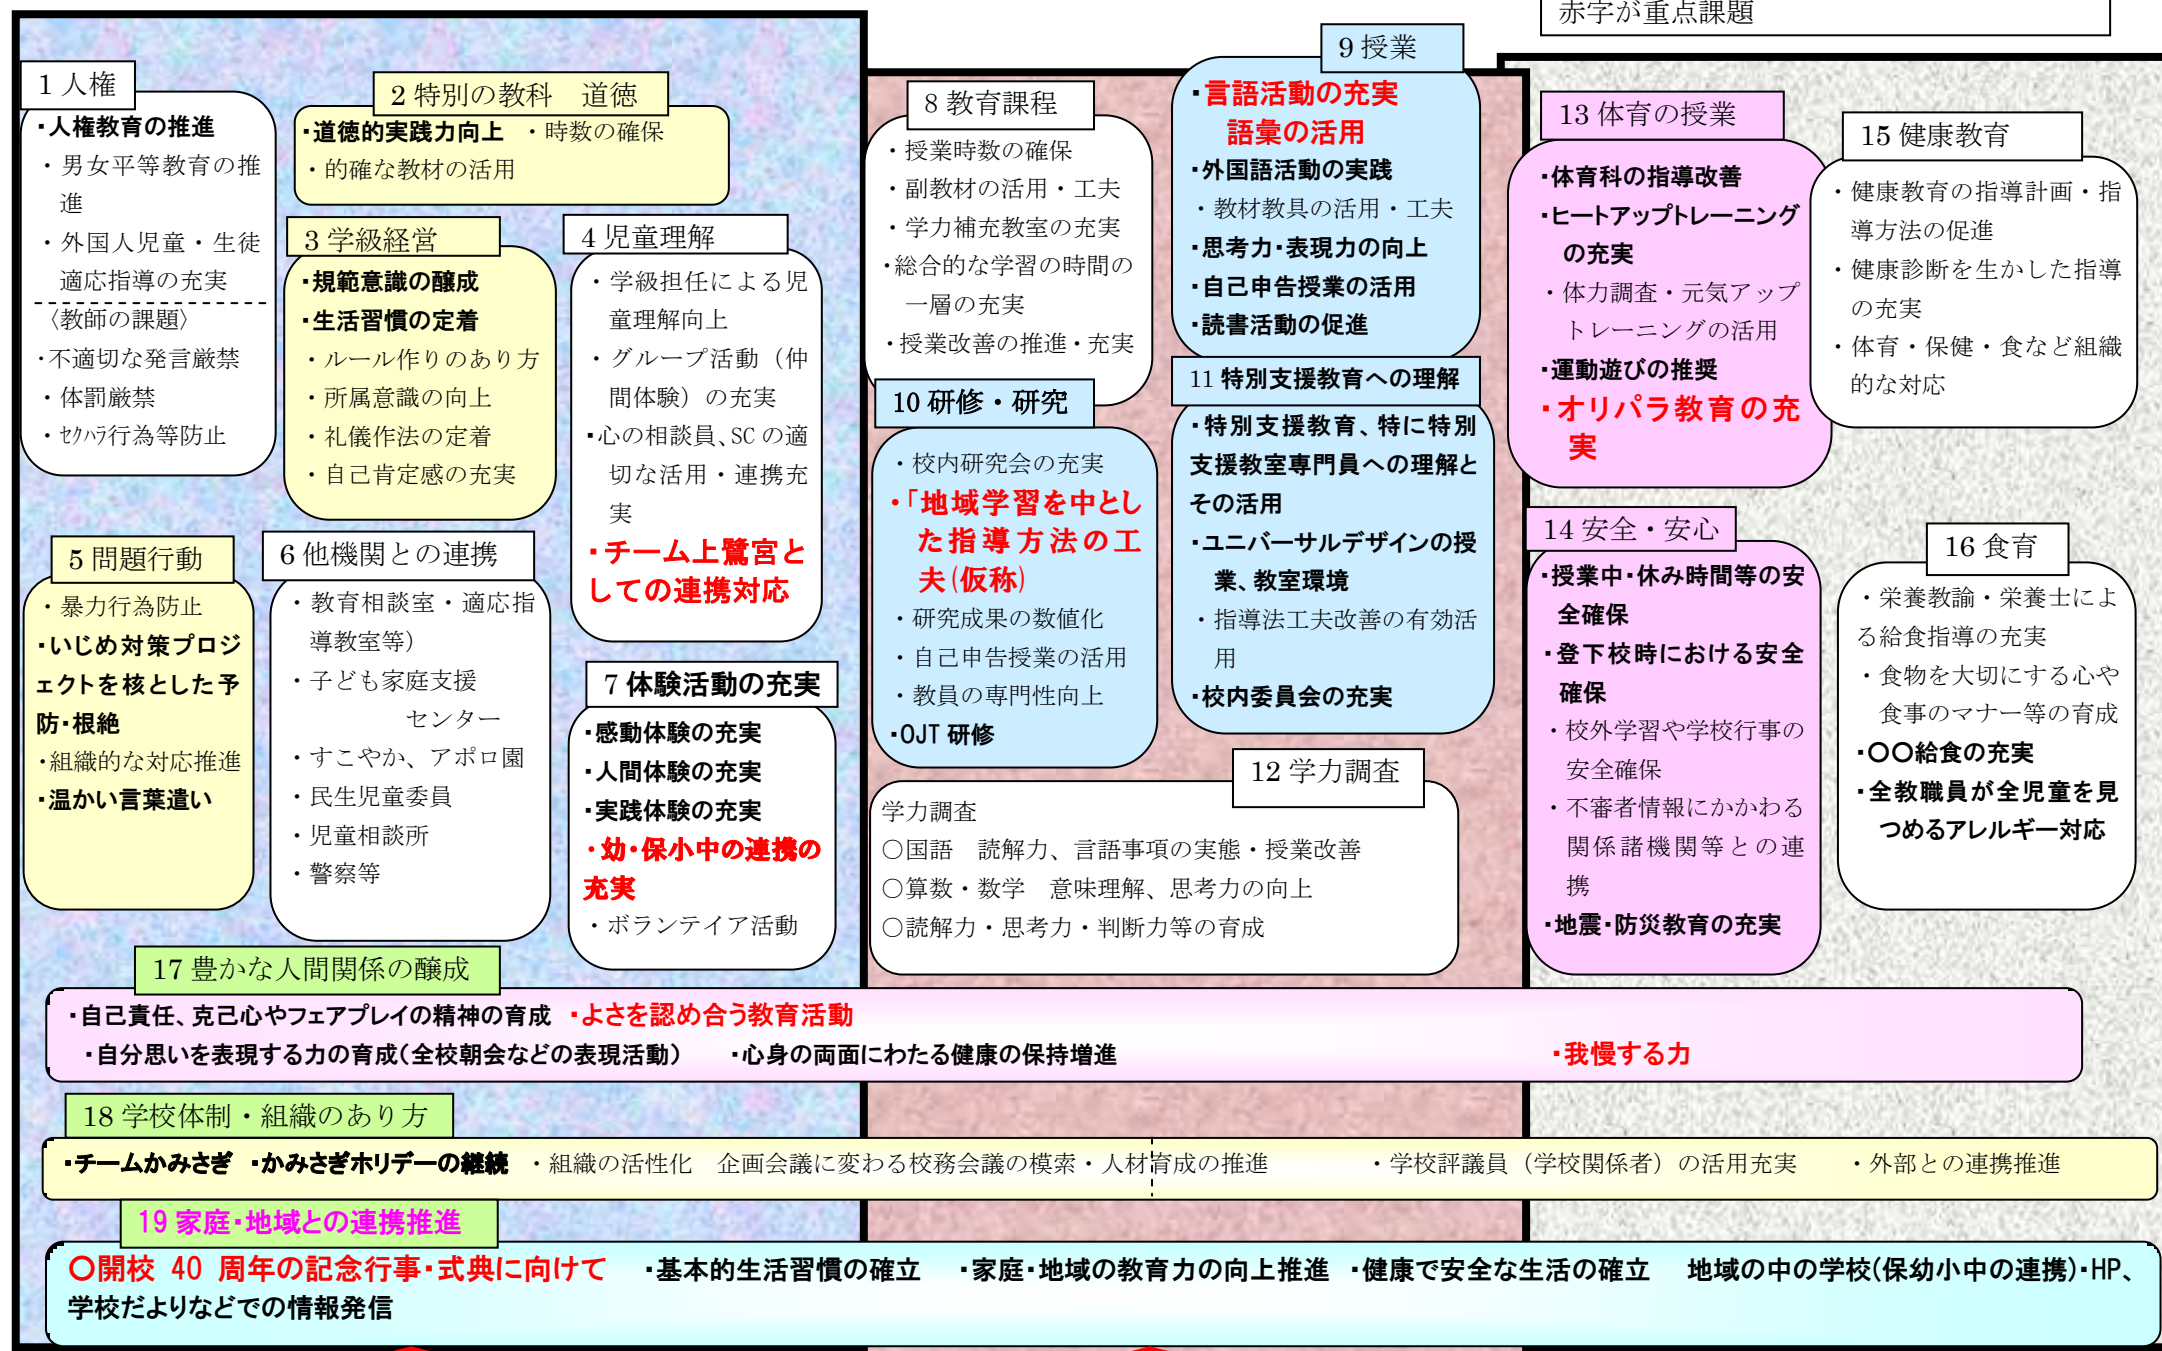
赤字が重点課題

1 人権
・人権教育の推進
・男女平等教育の推進
・外国人児童・生徒適応指導の充実
〈教師の課題〉
・不適切な発言厳禁
・体罰厳禁
・ｾｸﾊﾗ行為等防止

2 特別の教科　道徳
・道徳的実践力向上　・時数の確保
・的確な教材の活用

3 学級経営
・規範意識の醸成
・生活習慣の定着
・ルール作りのあり方
・所属意識の向上
・礼儀作法の定着
・自己肯定感の充実

4 児童理解
・学級担任による児童理解向上
・グループ活動（仲間体験）の充実
・心の相談員、SC の適切な活用・連携充実
・チーム上鷺宮としての連携対応

5 問題行動
・暴力行為防止
・いじめ対策プロジェクトを核とした予防・根絶
・組織的な対応推進
・温かい言葉遣い

6 他機関との連携
・教育相談室・適応指導教室等）
・子ども家庭支援センター
・すこやか、アポロ園
・民生児童委員
・児童相談所
・警察等

7 体験活動の充実
・感動体験の充実
・人間体験の充実
・実践体験の充実
・幼・保小中の連携の充実
・ボランテイア活動

8 教育課程
・授業時数の確保
・副教材の活用・工夫
・学力補充教室の充実
・総合的な学習の時間の一層の充実
・授業改善の推進・充実

9 授業
・言語活動の充実
語彙の活用
・外国語活動の実践
・教材教具の活用・工夫
・思考力・表現力の向上
・自己申告授業の活用
・読書活動の促進

10 研修・研究
・校内研究会の充実
・「地域学習を中とした指導方法の工夫(仮称)
・研究成果の数値化
・自己申告授業の活用
・教員の専門性向上
・OJT 研修

11 特別支援教育への理解
・特別支援教育、特に特別支援教室専門員への理解とその活用
・ユニバーサルデザインの授業、教室環境
・指導法工夫改善の有効活用
・校内委員会の充実

12 学力調査
学力調査
〇国語　読解力、言語事項の実態・授業改善
〇算数・数学　意味理解、思考力の向上
〇読解力・思考力・判断力等の育成

13 体育の授業
・体育科の指導改善
・ヒートアップトレーニングの充実
・体力調査・元気アップトレーニングの活用
・運動遊びの推奨
・オリパラ教育の充実

14 安全・安心
・授業中・休み時間等の安全確保
・登下校時における安全確保
・校外学習や学校行事の安全確保
・不審者情報にかかわる関係諸機関等との連携
・地震・防災教育の充実

15 健康教育
・健康教育の指導計画・指導方法の促進
・健康診断を生かした指導の充実
・体育・保健・食など組織的な対応

16 食育
・栄養教諭・栄養士による給食指導の充実
・食物を大切にする心や食事のマナー等の育成
・〇〇給食の充実
・全教職員が全児童を見つめるアレルギー対応

17 豊かな人間関係の醸成
・自己責任、克己心やフェアプレイの精神の育成　・よさを認め合う教育活動
・自分思いを表現する力の育成(全校朝会などの表現活動)　・心身の両面にわたる健康の保持増進　・我慢する力

18 学校体制・組織のあり方
・チームかみさぎ　・かみさぎホリデーの継続　・組織の活性化　企画会議に変わる校務会議の模索・人材育成の推進　・学校評議員（学校関係者）の活用充実　・外部との連携推進

19 家庭・地域との連携推進
〇開校 40 周年の記念行事・式典に向けて　・基本的生活習慣の確立　・家庭・地域の教育力の向上推進　・健康で安全な生活の確立　地域の中の学校(保幼小中の連携)・HP、学校だよりなどでの情報発信